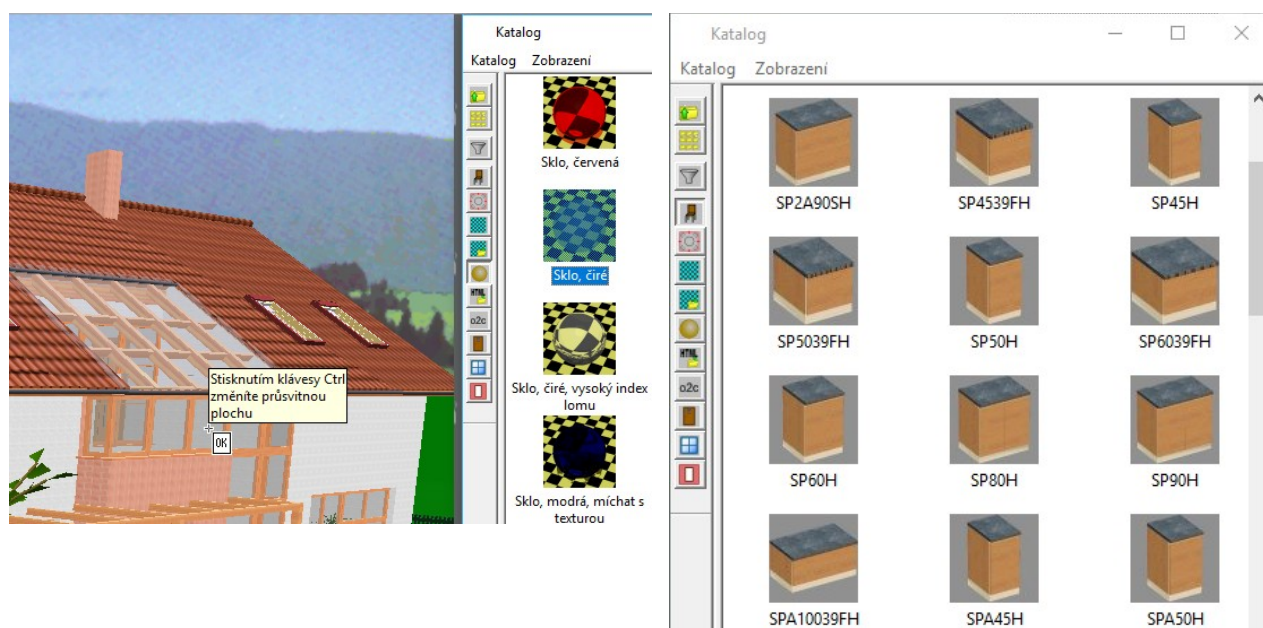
Stisknutím klávesy Ctrl změníte průsvitnou plochu

OK

Katalog

Katalog Zobrazení

Sklo, červená

Sklo, čiré

Sklo, čiré, vysoký index lomu

Sklo, modrá, míchat s texturou

Katalog

Katalog Zobrazení

SP2A90SH

SP4539FH

SP45H

SP5039FH

SP50H

SP6039FH

SP60H

SP80H

SP90H

SPA10039FH

SPA45H

SPA50H